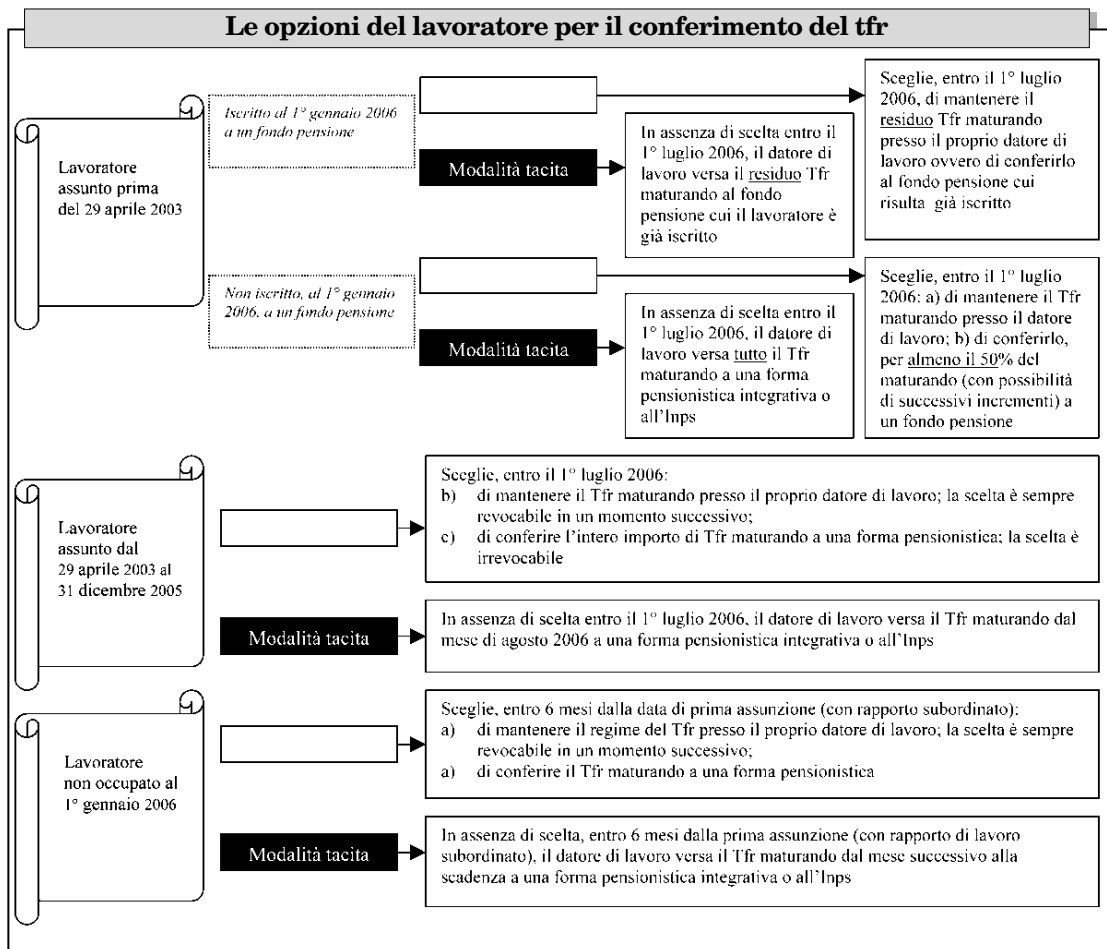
Le opzioni del lavoratore per il conferimento del tfr

Lavoratore assunto prima del 29 aprile 2003

Iscritto al 1° gennaio 2006 a un fondo pensione

Sceglie, entro il 1° luglio 2006, di mantenere il residuo Tfr maturando presso il proprio datore di lavoro ovvero di conferirlo al fondo pensione cui risulta già iscritto

Modalità tacita

In assenza di scelta entro il 1° luglio 2006, il datore di lavoro versa il residuo Tfr maturando al fondo pensione cui il lavoratore è già iscritto

Non iscritto, al 1° gennaio 2006, a un fondo pensione

Sceglie, entro il 1° luglio 2006: a) di mantenere il Tfr maturando presso il datore di lavoro; b) di conferirlo, per almeno il 50% del maturando (con possibilità di successivi incrementi) a un fondo pensione

Modalità tacita

In assenza di scelta entro il 1° luglio 2006, il datore di lavoro versa tutto il Tfr maturando a una forma pensionistica integrativa o all'Inps

Lavoratore assunto dal 29 aprile 2003 al 31 dicembre 2005

Sceglie, entro il 1° luglio 2006:
b) di mantenere il Tfr maturando presso il proprio datore di lavoro; la scelta è sempre revocabile in un momento successivo;
c) di conferire l'intero importo di Tfr maturando a una forma pensionistica; la scelta è irrevocabile

Modalità tacita

In assenza di scelta entro il 1° luglio 2006, il datore di lavoro versa il Tfr maturando dal mese di agosto 2006 a una forma pensionistica integrativa o all'Inps

Lavoratore non occupato al 1° gennaio 2006

Sceglie, entro 6 mesi dalla data di prima assunzione (con rapporto subordinato):
a) di mantenere il regime del Tfr presso il proprio datore di lavoro; la scelta è sempre revocabile in un momento successivo;
a) di conferire il Tfr maturando a una forma pensionistica

Modalità tacita

In assenza di scelta, entro 6 mesi dalla prima assunzione (con rapporto di lavoro subordinato), il datore di lavoro versa il Tfr maturando dal mese successivo alla scadenza a una forma pensionistica integrativa o all'Inps